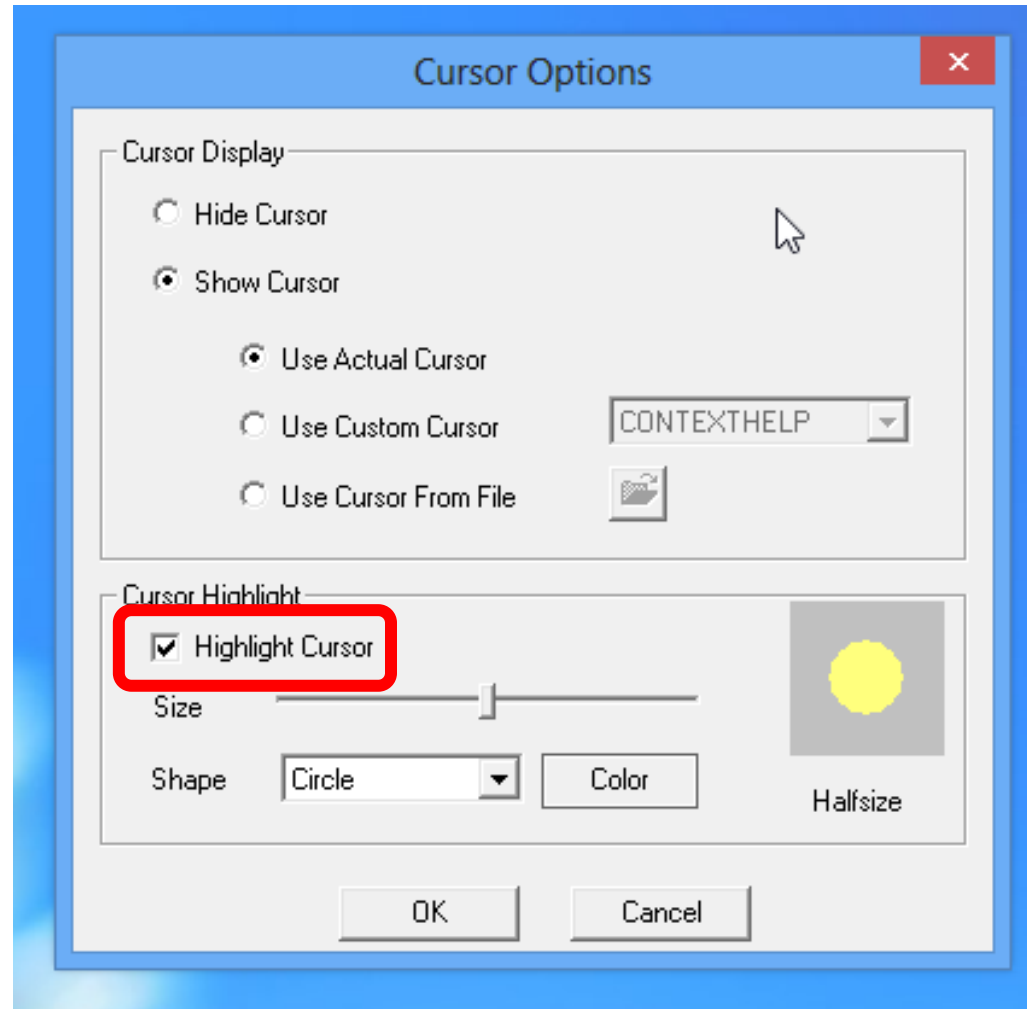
Cursor Options

×

Cursor Display

Hide Cursor

Show Cursor

Use Actual Cursor

Use Custom Cursor

CONTEXTHELP

Use Cursor From File

Cursor Highlight

Highlight Cursor

Size

Shape

Circle

Color

Halfsize

OK

Cancel